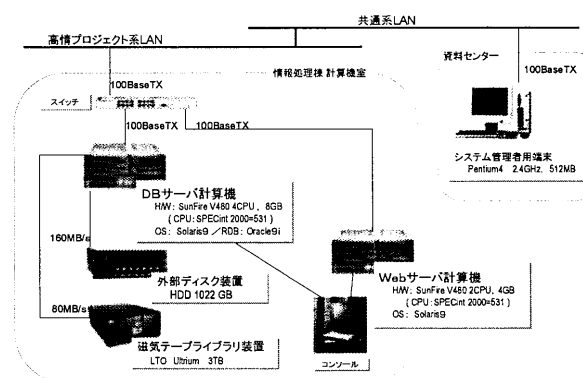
共通系LAN

高情プロジェクト系LAN

資料センター

100BaseTX

情報処理棟 計算機室

100BaseTX

スイッチ

100BaseTX

100BaseTX

システム管理者用端末
Pentium4 2.4GHz, 512MB

DBサーバ計算機
H/W: SunFire V480 4CPU, 8GB
(CPU: SPECint 2000=531)
OS: Solaris9 / RDB: Oracle9i

160MB/s

外部ディスク装置
HDD 1022 GB

Webサーバ計算機
H/W: SunFire V480 2CPU, 4GB
(CPU: SPECint 2000=531)
OS: Solaris9

80MB/s

磁気テープライブラリ装置
LTO Ultrium 3TB

コンソール